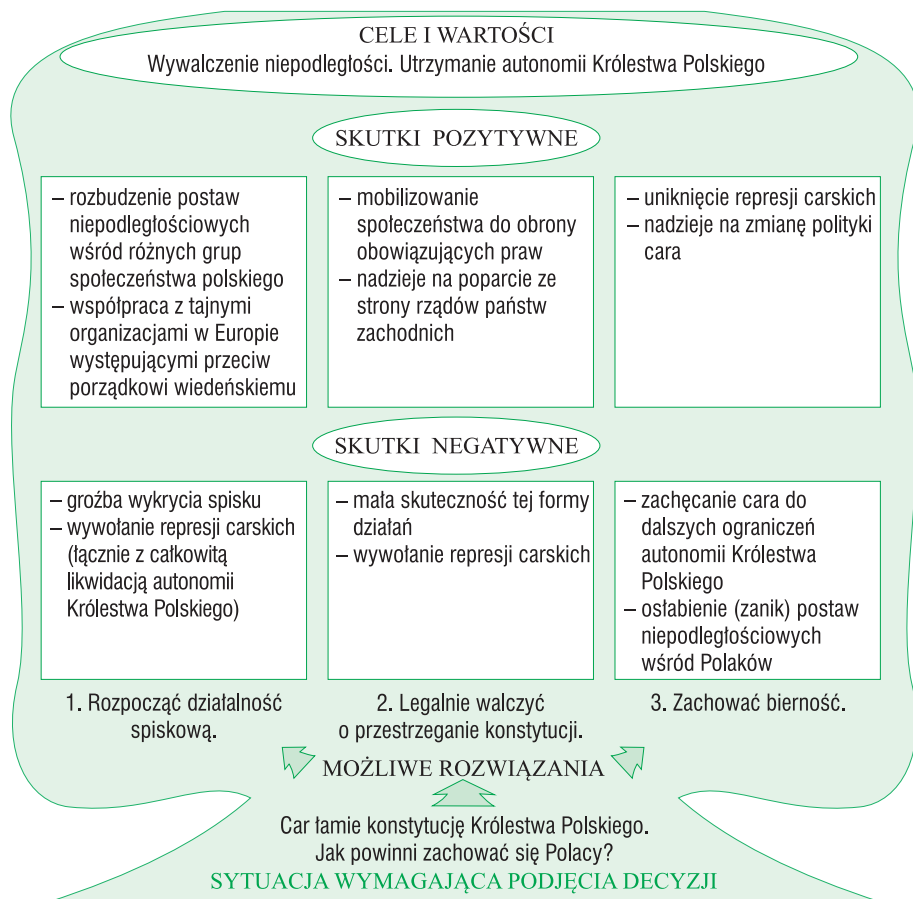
CELE I WARTOŚCI
Wywalczenie niepodległości. Utrzymanie autonomii Królestwa Polskiego

SKUTKI POZYTYWNE

– rozbudzenie postaw niepodległościowych wśród różnych grup społeczeństwa polskiego
– współpraca z tajnymi organizacjami w Europie występującymi przeciw porządkowi wiedeńskiemu

– mobilizowanie społeczeństwa do obrony obowiązujących praw
– nadzieje na poparcie ze strony rządów państw zachodnich

– uniknięcie represji carskich
– nadzieje na zmianę polityki cara

SKUTKI NEGATYWNE

– groźba wykrycia spisku
– wywołanie represji carskich (łącznie z całkowitą likwidacją autonomii Królestwa Polskiego)

– mała skuteczność tej formy działań
– wywołanie represji carskich

– zachęcanie cara do dalszych ograniczeń autonomii Królestwa Polskiego
– osłabienie (zanik) postaw niepodległościowych wśród Polaków

1. Rozpocząć działalność spiskową.

2. Legalnie walczyć o przestrzeganie konstytucji.

3. Zachować bierność.

MOŻLIWE ROZWIĄZANIA

Car łamie konstytucję Królestwa Polskiego.
Jak powinni zachować się Polacy?
SYTUACJA WYMAGAJĄCA PODJĘCIA DECYZJI